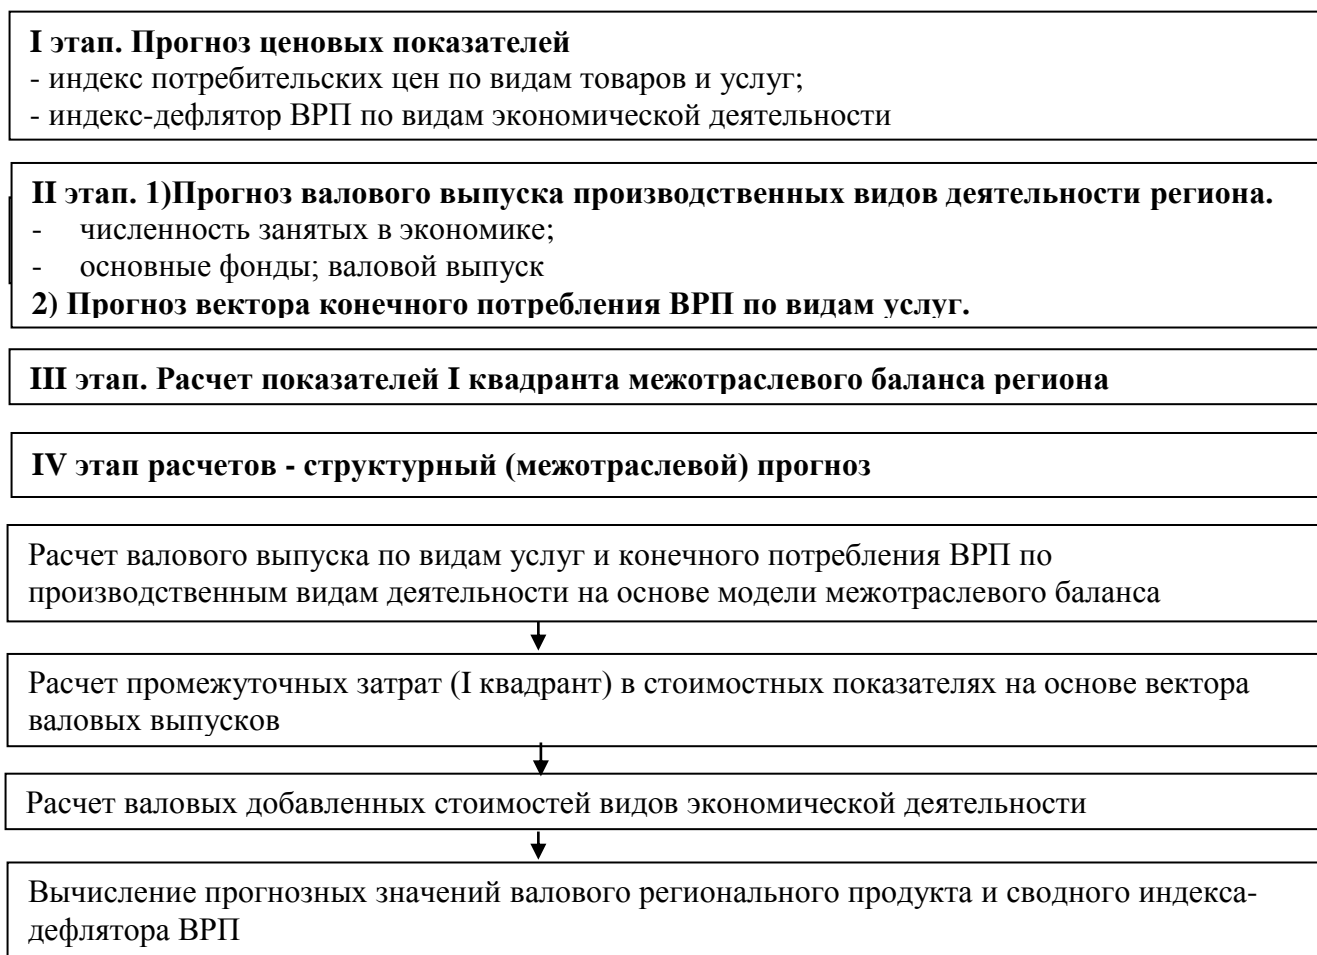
I этап. Прогноз ценовых показателей
- индекс потребительских цен по видам товаров и услуг;
- индекс-дефлятор ВРП по видам экономической деятельности

II этап. 1)Прогноз валового выпуска производственных видов деятельности региона.
- численность занятых в экономике;
- основные фонды; валовой выпуск
2) Прогноз вектора конечного потребления ВРП по видам услуг.

III этап. Расчет показателей I квадранта межотраслевого баланса региона

IV этап расчетов - структурный (межотраслевой) прогноз

Расчет валового выпуска по видам услуг и конечного потребления ВРП по производственным видам деятельности на основе модели межотраслевого баланса

Расчет промежуточных затрат (I квадрант) в стоимостных показателях на основе вектора валовых выпусков

Расчет валовых добавленных стоимостей видов экономической деятельности

Вычисление прогнозных значений валового регионального продукта и сводного индекса-дефлятора ВРП